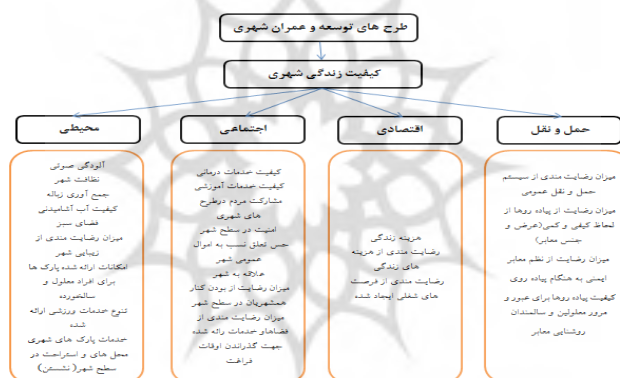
طرح های توسعه و عمران شهری

کیفیت زندگی شهری

محیطی

اجتماعی

اقتصادی

حمل و نقل

آلودگی صوتی
نظافت شهر
جمع آوری زباله
کیفیت آب آشامیدنی
فضای سبز
میزان رضایت مندی از زیبایی شهر
امکانات ارائه شده پارک ها برای افراد معلول و سالخورده
تنوع خدمات ورزشی ارائه شده
خدمات پارک های شهری
محل های و استراحت در سطح شهر (نشستن)

کیفیت خدمات درمانی
کیفیت خدمات آموزشی
مشارکت مردم درطرح های شهری
امنیت در سطح شهر
حس تعلق نسبت به اموال عمومی شهر
علاقه به شهر
میزان رضایت از بودن کنار همشهریان در سطح شهر
میزان رضایت مندی از فضاها و خدمات ارائه شده جهت گذراندن اوقات فراغت

هزینه زندگی
رضایت مندی از هزینه های زندگی
رضایت مندی از فرصت های شغلی ایجاد شده

میزان رضایت مندی از سیستم حمل و نقل عمومی
میزان رضایت از پیاده روها از لحاظ کیفی و کمی (عرض و جنس معابر)
میزان رضایت از نظم معابر
ایمنی به هنگام پیاده روی
کیفیت پیاده روها برای عبور و مرور معلولین و سالمندان
روشنایی معابر